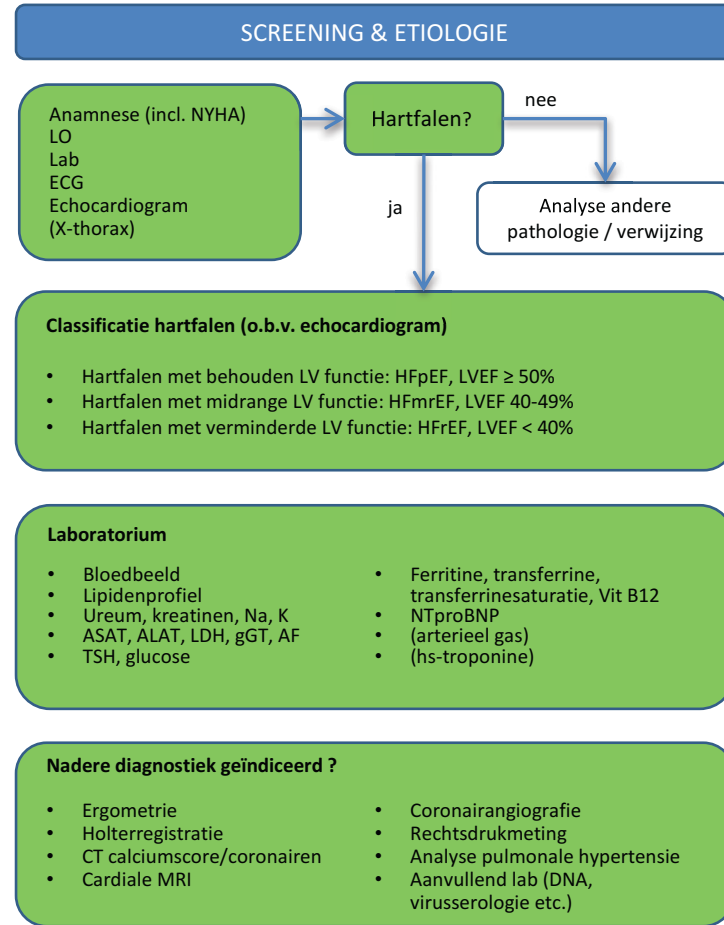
SCREENING & ETIOLOGIE

Anamnese (incl. NYHA)
LO
Lab
ECG
Echocardiogram
(X-thorax)

Hartfalen?

nee

ja

Analyse andere pathologie / verwijzing

**Classificatie hartfalen (o.b.v. echocardiogram)**

- Hartfalen met behouden LV functie: HFpEF, LVEF ≥ 50%
- Hartfalen met midrange LV functie: HFmrEF, LVEF 40-49%
- Hartfalen met verminderde LV functie: HFrEF, LVEF < 40%

**Laboratorium**

- Bloedbeeld
- Lipidenprofiel
- Ureum, kreatinen, Na, K
- ASAT, ALAT, LDH, gGT, AF
- TSH, glucose

- Ferritine, transferrine, transferrinesaturatie, Vit B12
- NTproBNP
- (arterieel gas)
- (hs-troponine)

**Nadere diagnostiek geïndiceerd ?**

- Ergometrie
- Holterregistratie
- CT calciumscore/coronairen
- Cardiale MRI

- Coronairangiografie
- Rechtsdrukmeting
- Analyse pulmonale hypertensie
- Aanvullend lab (DNA, virusserologie etc.)